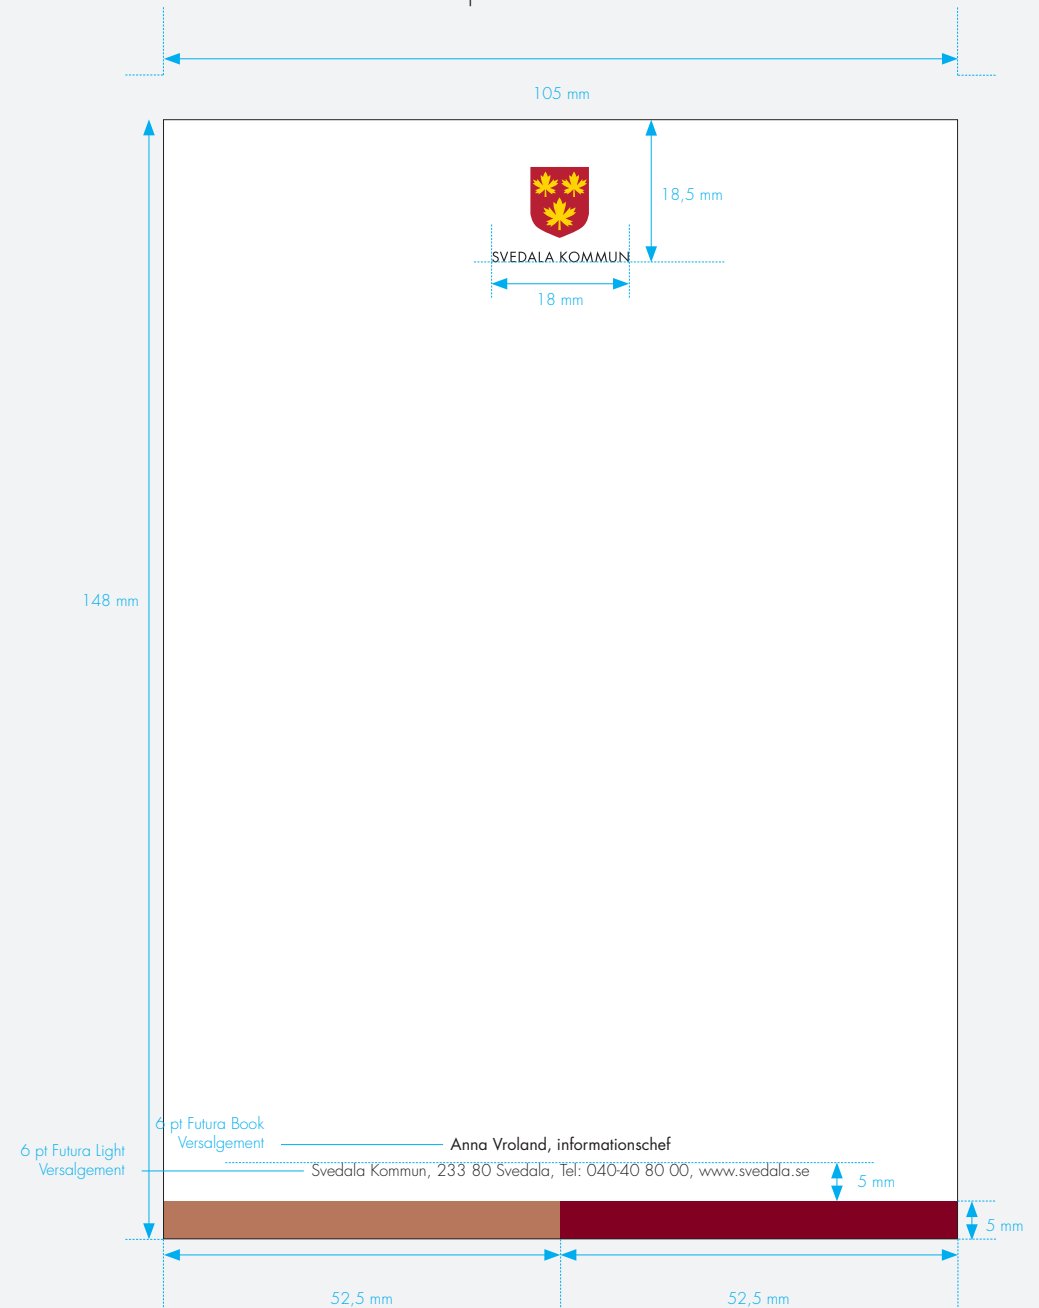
105 mm

18,5 mm

SVEDALA KOMMUN

18 mm

148 mm

6 pt Futura Book Versalgement

Anna Vroland, informationschef

6 pt Futura Light Versalgement

Svedala Kommun, 233 80 Svedala, Tel: 040-40 80 00, www.svedala.se

5 mm

5 mm

52,5 mm

52,5 mm